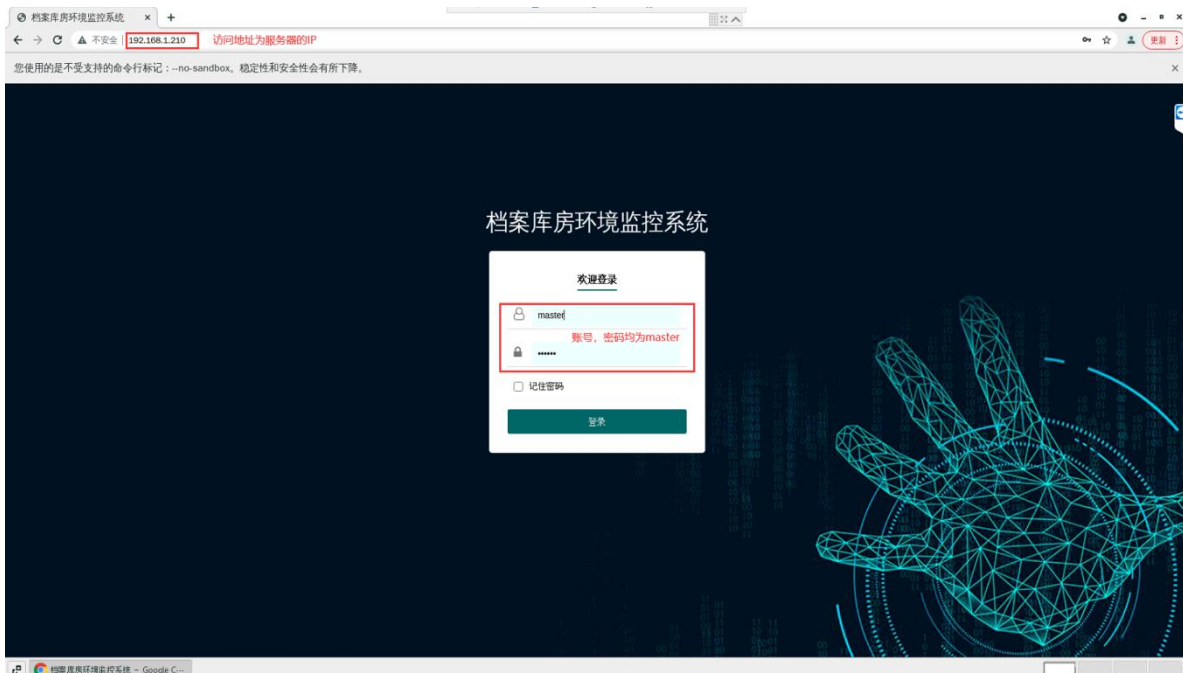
档案库房环境监控系统 ×

不安全 | 192.168.1.210 访问地址为服务器的IP

更新

您使用的是不受支持的命令行标记：--no-sandbox。稳定性和安全性会有所下降。

档案库房环境监控系统

欢迎登录

master

账号，密码均为master

••••••

记住密码

登录

档案库房环境监控系统 - Google C...